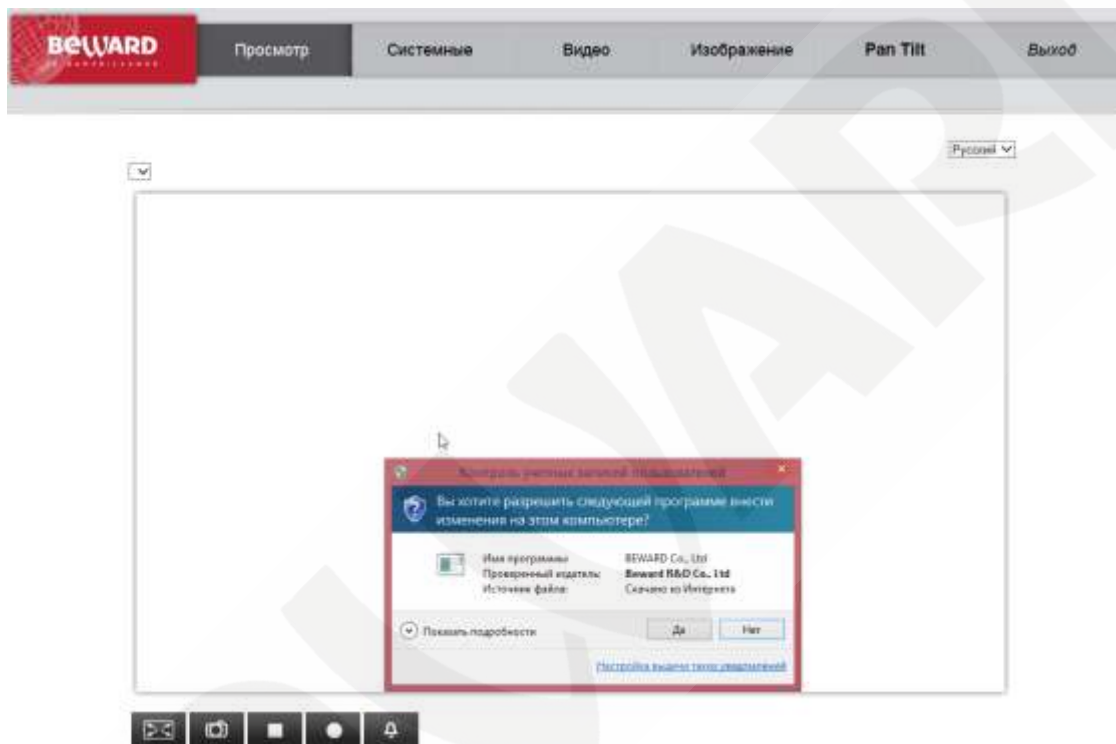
BEWARD

Просмотр Системные Видео Изображение Pan Tilt Выход

Русский

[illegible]

Вы хотите разрешить следующей программе внести изменения на этом компьютере?

Имя программы: BEWARD Co., Ltd
Проверенный издатель: Beward R&D Co., Ltd
Источник файла: Скачано из Интернета

Показать подробности

Да Нет

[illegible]